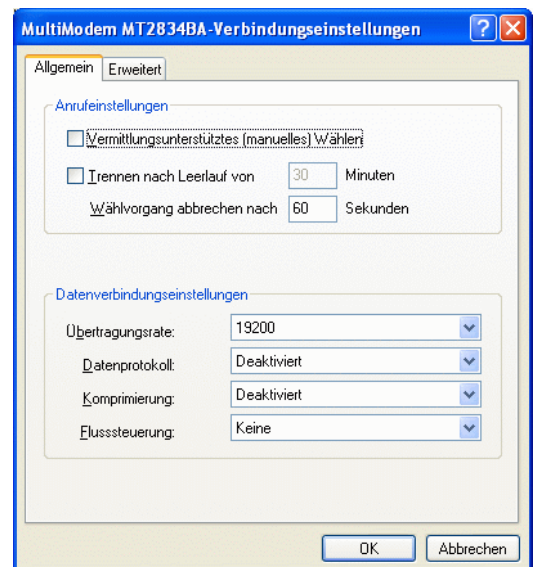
MultiModem MT2834BA-Verbindungseinstellungen

Allgemein | Erweitert

Anrufeinstellungen

Vermittlungsunterstütztes (manuelles) Wählen

Trennen nach Leerlauf von 30 Minuten

Wählvorgang abbrechen nach 60 Sekunden

Datenverbindungseinstellungen

Übertragungsrate: 19200

Datenprotokoll: Deaktiviert

Komprimierung: Deaktiviert

Flusssteuerung: Keine

OK | Abbrechen